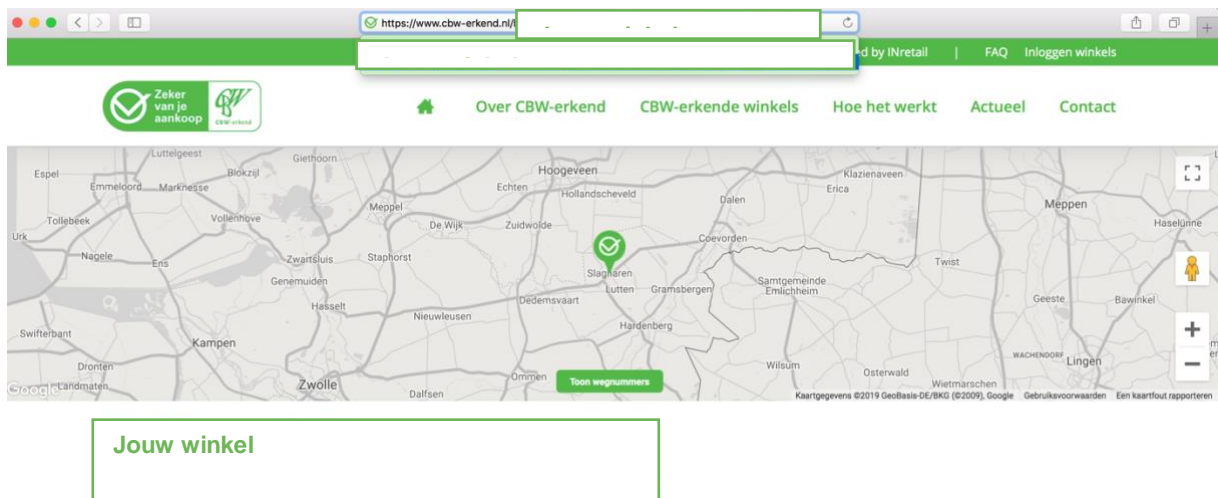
https://www.cbw-erkend.nl/

d by INretail | FAQ Inloggen winkels

Zeker van je aankoop CBW CBW-erkend

Over CBW-erkend CBW-erkende winkels Hoe het werkt Actueel Contact

Luttelgeest Giethoorn Espel Blokzijl Emmeloord Marknesse Hoogeveen Klazienaveen Echten Hollandscheveld Erica Dalen Meppel Tollebeek Vollenhove Meppen Haselünne De Wijk Zuidwolde Urk Coevorden Nagele Ens Zwartsluis Staphorst Twist Slagharen Samtgemeinde Emlichheim Genemuiden Lutten Gramsbergen Geeste Bawinkel Hasselt Dedemsvaart Swifterbant Nieuwleusen Hardenberg Kampen Dronten Wilsum Lingen WACHENDORF Osterwald Landmaten Zwolle Ommen Wietmarschen Dalfsen Google

Toon wegnummers

Kaartgegevens ©2019 GeoBasis-DE/BKG (©2009), Google Gebruiksvoorwaarden Een kaartfout rapporteren

Jouw winkel